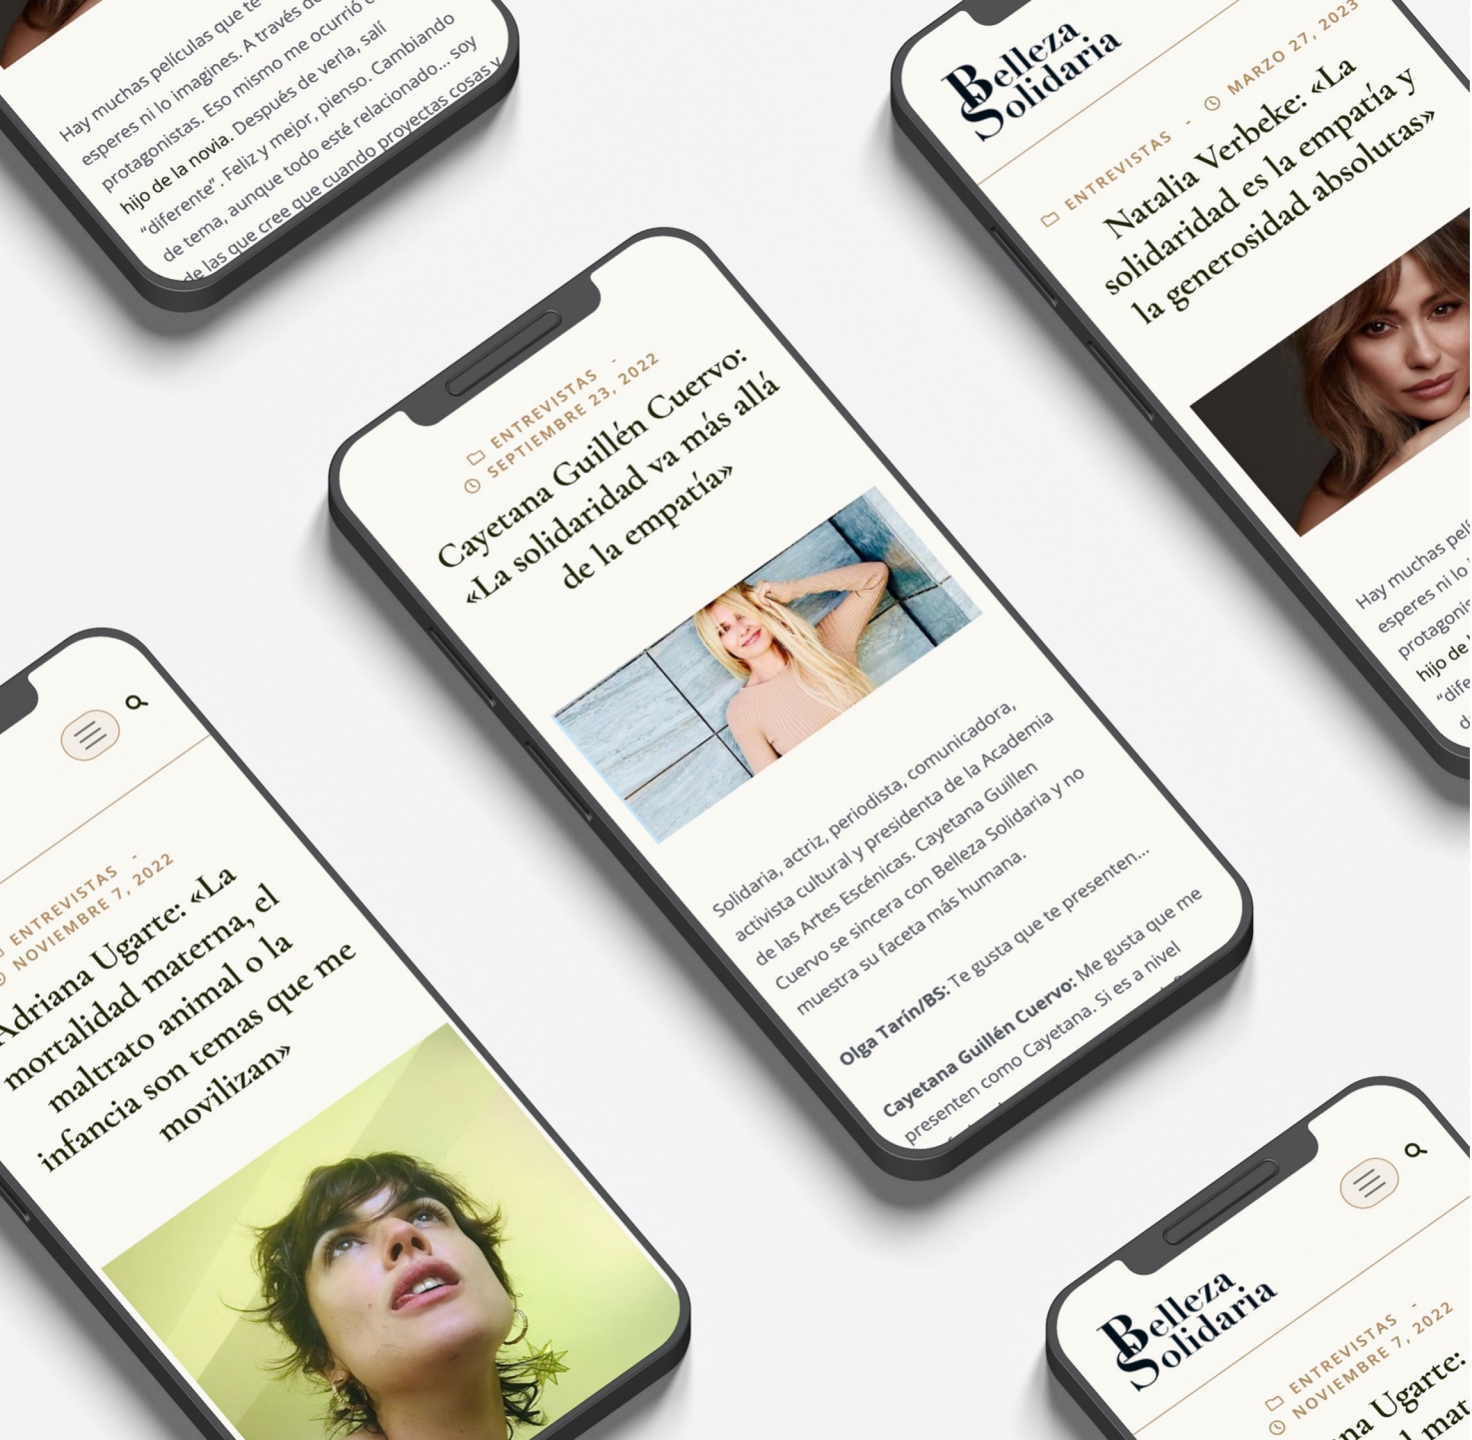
Hay muchas películas que te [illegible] esperes ni lo imagines. A través de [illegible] protagonistas. Eso mismo me ocurrió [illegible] hijo de la novia. Después de verla, salí "diferente". Feliz y mejor, pienso. Cambiando de tema, aunque todo esté relacionado... soy de las que cree que cuando proyectas cosas y

Belleza Solidaria

ENTREVISTAS - MARZO 27, 2023

Natalia Verbeke: «La solidaridad es la empatía y la generosidad absolutas»

Hay muchas pel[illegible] esperes ni lo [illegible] protagoni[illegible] hijo de l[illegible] "dife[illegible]

ENTREVISTAS - SEPTIEMBRE 23, 2022

Cayetana Guillén Cuervo: «La solidaridad va más allá de la empatía»

Solidaria, actriz, periodista, comunicadora, activista cultural y presidenta de la Academia de las Artes Escénicas. Cayetana Guillen Cuervo se sincera con Belleza Solidaria y no muestra su faceta más humana.

Olga Tarín/BS: Te gusta que te presenten...

Cayetana Guillén Cuervo: Me gusta que me presenten como Cayetana. Si es a nivel

ENTREVISTAS - NOVIEMBRE 7, 2022

Adriana Ugarte: «La mortalidad materna, el maltrato animal o la infancia son temas que me movilizan»

Belleza Solidaria

ENTREVISTAS - NOVIEMBRE 7, 2022

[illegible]na Ugarte: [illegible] mat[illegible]